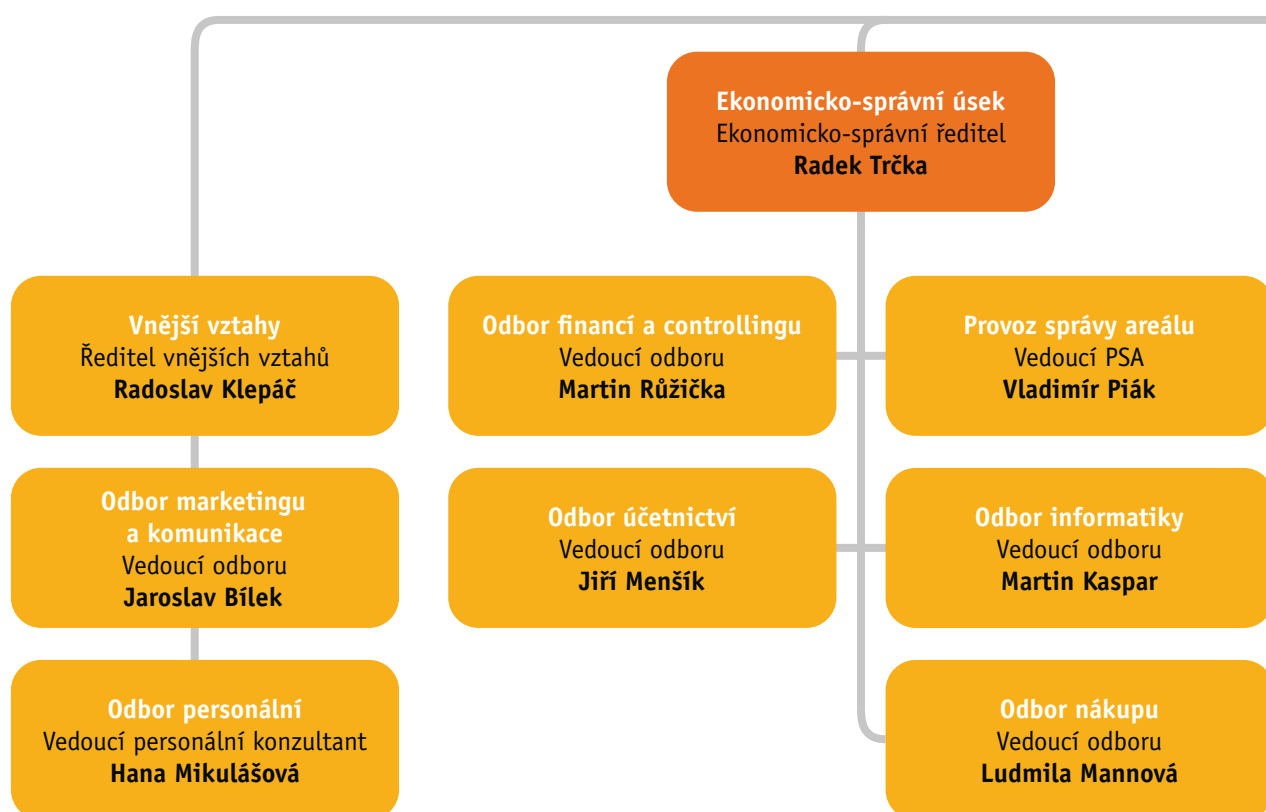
**Ekonomicko-správní úsek**
Ekonomicko-správní ředitel
**Radek Trčka**

**Vnější vztahy**
Ředitel vnějších vztahů
**Radoslav Klepáč**

**Odbor marketingu a komunikace**
Vedoucí odboru
**Jaroslav Bílek**

**Odbor personální**
Vedoucí personální konzultant
**Hana Mikulášová**

**Odbor financí a controllingu**
Vedoucí odboru
**Martin Růžička**

**Odbor účetnictví**
Vedoucí odboru
**Jiří Menšík**

**Provoz správy areálu**
Vedoucí PSA
**Vladimír Piák**

**Odbor informatiky**
Vedoucí odboru
**Martin Kaspar**

**Odbor nákupu**
Vedoucí odboru
**Ludmila Mannová**